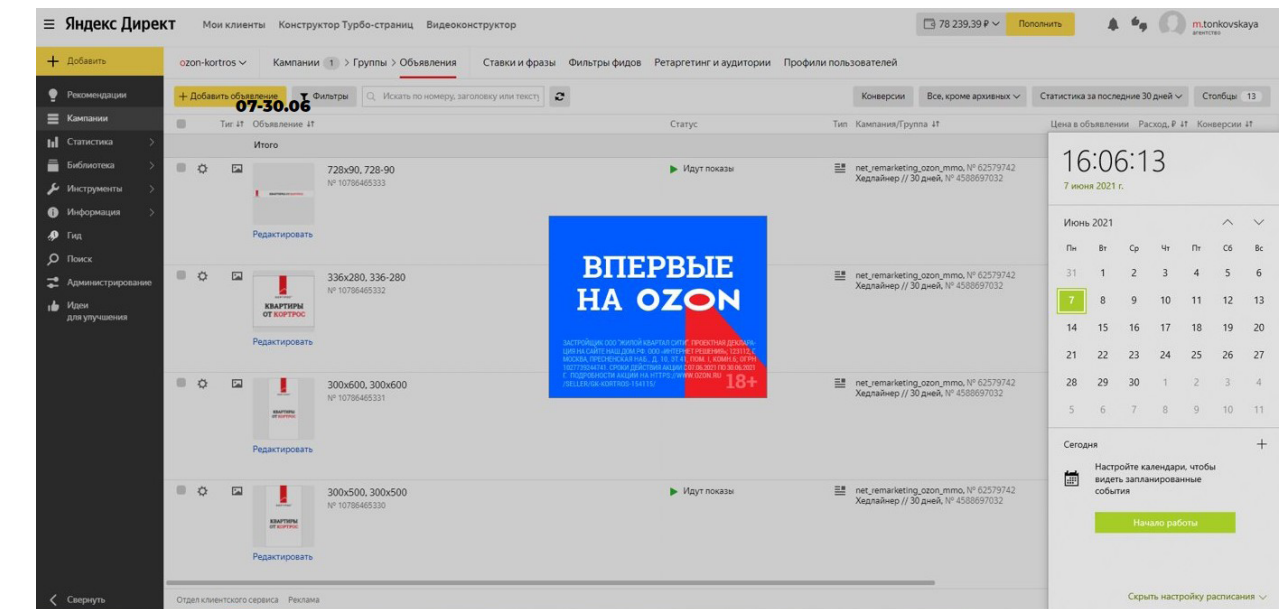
≡ Яндекс Директ Мои клиенты Конструктор Турбо-страниц Видеоконструктор 78 239,39 ₽ Пополнить m.tonkovskaya агентство

+ Добавить

Рекомендации
Кампании
Статистика
Библиотека
Инструменты
Информация
Гид
Поиск
Администрирование
Идеи для улучшения

Свернуть

ozon-kortros Кампании 1 > Группы > Объявления Ставки и фразы Фильтры фидов Ретаргетинг и аудитории Профили пользователей

+ Добавить объявление 07-30.06 Фильтры Искать по номеру, заголовку или тексту Конверсии Все, кроме архивных Статистика за последние 30 дней Столбцы 13

Тип Объявление Статус Тип Кампания/Группа Цена в объявлении Расход, ₽ Конверсии

Итого

728х90, 728-90
№ 10786465333
Редактировать
Идут показы
net_remarketing_ozon_mmo, № 62579742
Хедлайнер // 30 дней, № 4588697032

336х280, 336-280
№ 10786465332
КВАРТИРЫ ОТ КОРТРОС
Редактировать
net_remarketing_ozon_mmo, № 62579742
Хедлайнер // 30 дней, № 4588697032

300х600, 300х600
№ 10786465331
КВАРТИРЫ ОТ КОРТРОС
Редактировать
net_remarketing_ozon_mmo, № 62579742
Хедлайнер // 30 дней, № 4588697032

300х500, 300х500
№ 10786465330
КВАРТИРЫ ОТ КОРТРОС
Редактировать
Идут показы
net_remarketing_ozon_mmo, № 62579742
Хедлайнер // 30 дней, № 4588697032

ВПЕРВЫЕ НА OZON

ЗАСТРОЙЩИК ООО "ЖИЛОЙ КВАРТАЛ СИТИ". ПРОЕКТНАЯ ДЕКЛАРАЦИЯ НА САЙТЕ НАШ.ДОМ.РФ. ООО «ИНТЕРНЕТ РЕШЕНИЯ», 123112, Г. МОСКВА, ПРЕСНЕНСКАЯ НАБ., Д. 10, ЭТ 41, ПОМ. I, КОМ.6, ОГРН 1027739244741. СРОКИ ДЕЙСТВИЯ АКЦИИ С 07.06.2021 ПО 30.06.2021 Г. ПОДРОБНОСТИ АКЦИИ НА HTTPS://WWW.OZON.RU /SELLER/GK-KORTROS-154115/ 18+

16:06:13
7 июня 2021 г.

Июнь 2021

| Пн | Вт | Ср | Чт | Пт | Сб | Вс |
|---|---|---|---|---|---|---|
| 31 | 1 | 2 | 3 | 4 | 5 | 6 |
| 7 | 8 | 9 | 10 | 11 | 12 | 13 |
| 14 | 15 | 16 | 17 | 18 | 19 | 20 |
| 21 | 22 | 23 | 24 | 25 | 26 | 27 |
| 28 | 29 | 30 | 1 | 2 | 3 | 4 |
| 5 | 6 | 7 | 8 | 9 | 10 | 11 |

Сегодня +
Настройте календари, чтобы видеть запланированные события
Начало работы
Скрыть настройку расписания

Отдел клиентского сервиса Реклама